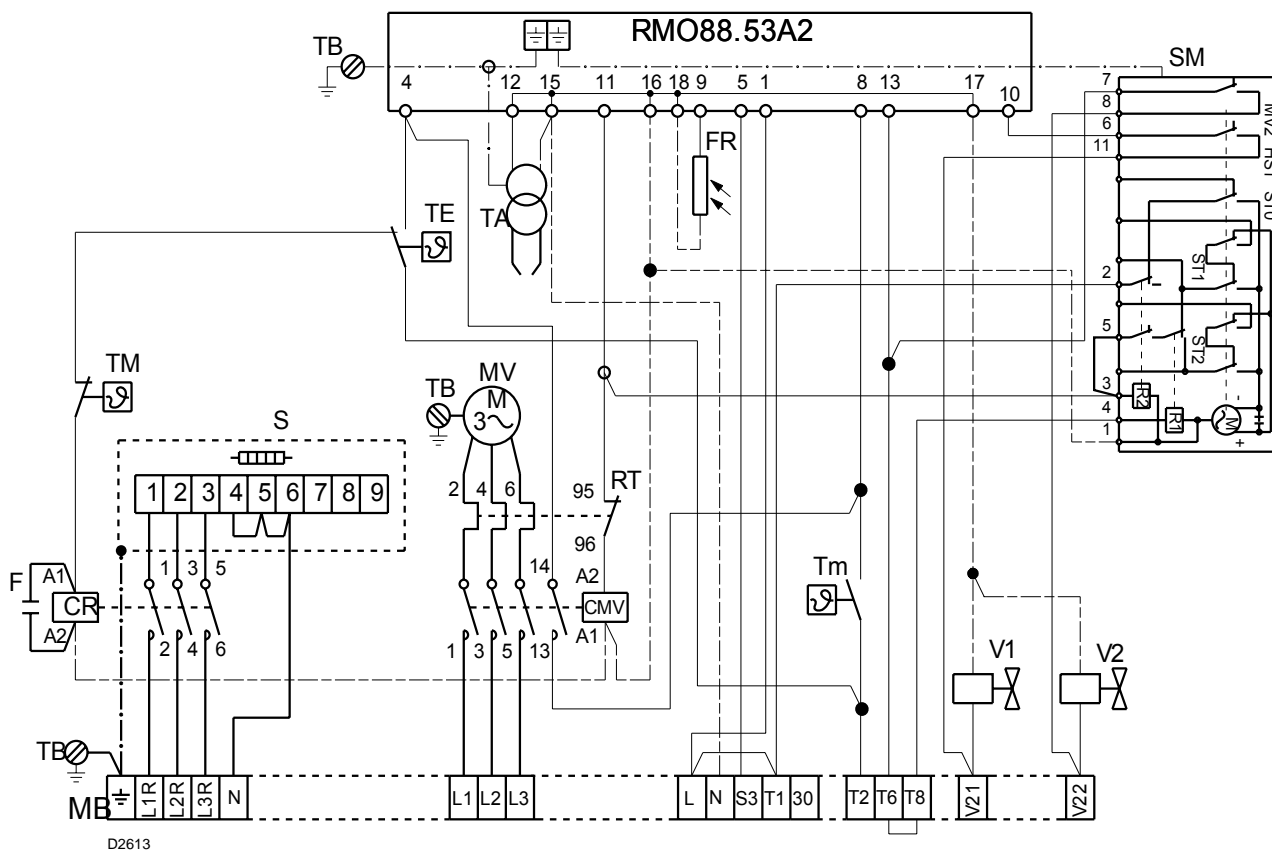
RMO88.53A2
TB
4 12 15 11 16 18 9 5 1 8 13 17
10
SM
7
8
6
11
MV2
RS1
ST0
FR
TE
TA
ST1
2
5
ST2
3
4
1
R2
R1
M
+
-
TM
TB
MV
M
3~
S
1 2 3 4 5 6 7 8 9
2 4 6
95 RT
96
14
A2
CMV
A1
1 3 5
2 4 6
1 3 5 13
F
A1
CR
A2
Tm
V1
V2
TB
MB
L1R L2R L3R N
L1 L2 L3
L N S3 T1 30
T2 T6 T8
V21
V22
D2613